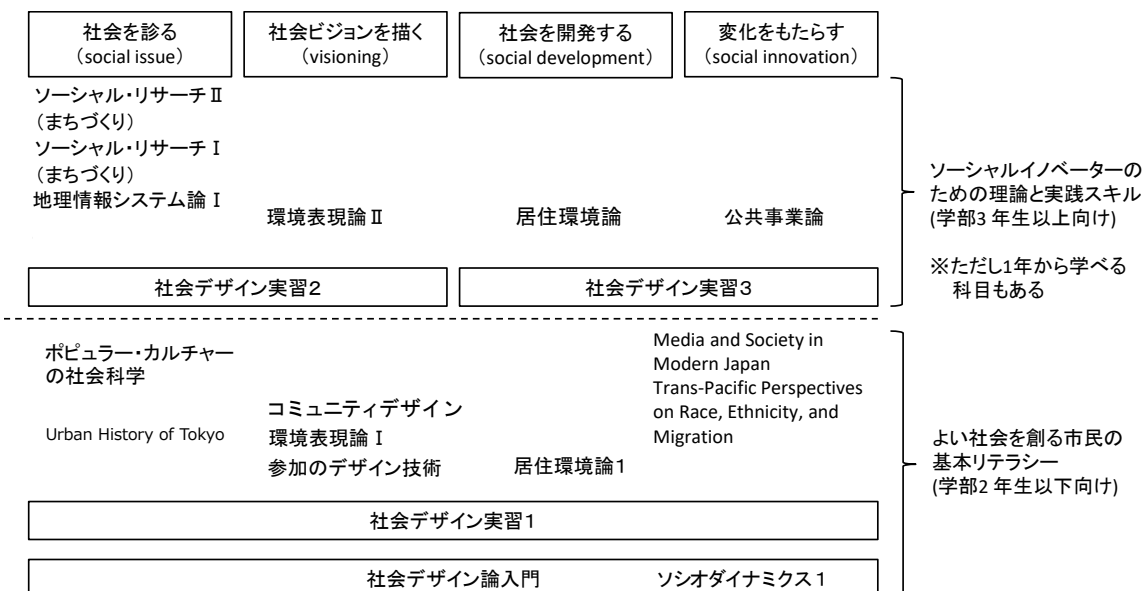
社会を診る
(social issue)

社会ビジョンを描く
(visioning)

社会を開発する
(social development)

変化をもたらす
(social innovation)

ソーシャル・リサーチⅡ
(まちづくり)
ソーシャル・リサーチⅠ
(まちづくり)
地理情報システム論Ⅰ

環境表現論Ⅱ

居住環境論

公共事業論

社会デザイン実習2

社会デザイン実習3

ソーシャルイノベーターのための理論と実践スキル
(学部3 年生以上向け)

※ただし1年から学べる科目もある

ポピュラー・カルチャーの社会科学

Urban History of Tokyo

コミュニティデザイン
環境表現論Ⅰ
参加のデザイン技術

居住環境論1

Media and Society in Modern Japan
Trans-Pacific Perspectives on Race, Ethnicity, and Migration

よい社会を創る市民の基本リテラシー
(学部2 年生以下向け)

社会デザイン実習1

社会デザイン論入門

ソシオダイナミクス1